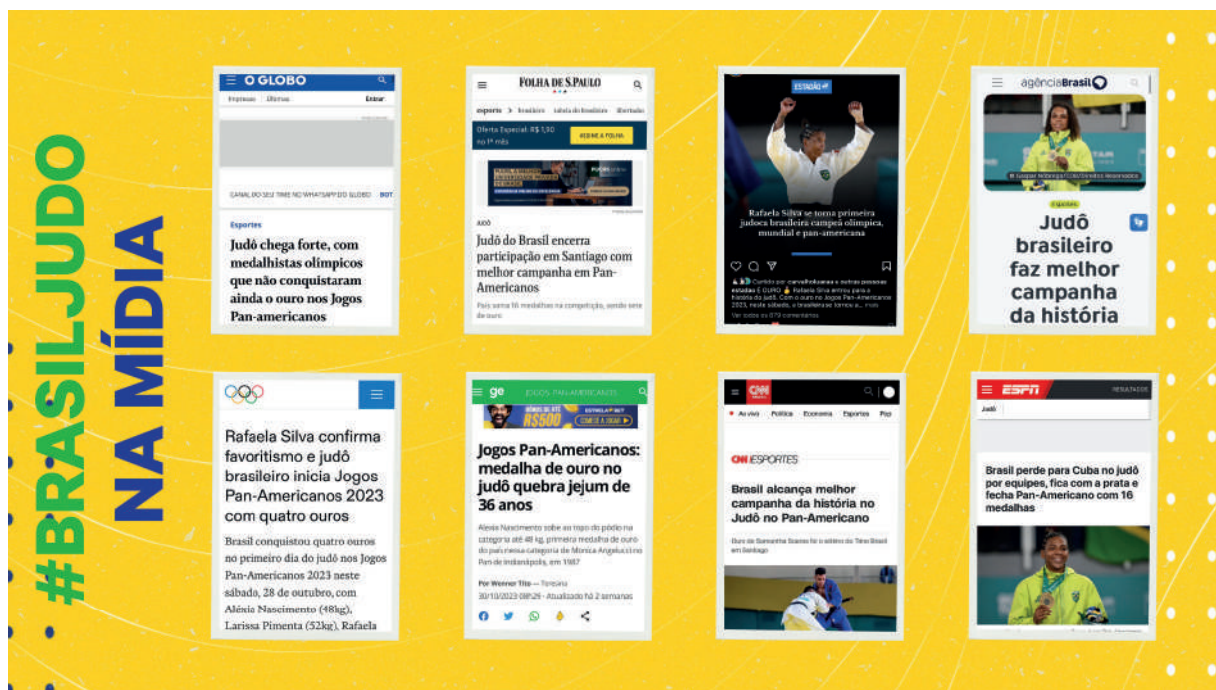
#BRASILJUDO
NA MÍDIA

O GLOBO
Impresso Últimas Entrar
CANAL DO SEU TIME NO WHATSAPP DO GLOBO
Esportes
Judô chega forte, com medalhistas olímpicos que não conquistaram ainda o ouro nos Jogos Pan-americanos

FOLHA DE S.PAULO
esporte > brasileirão tabela do brasileirão libertadores
Oferta Especial: R$ 1,90 no 1º mês
ASSINE A FOLHA
JUDÔ
Judô do Brasil encerra participação em Santiago com melhor campanha em Pan-Americanos
País soma 16 medalhas na competição, sendo sete de ouro

ESTADÃO
Rafaela Silva se torna primeira judoca brasileira campeã olímpica, mundial e pan-americana

agênciaBrasil
Judô brasileiro faz melhor campanha da história

Rafaela Silva confirma favoritismo e judô brasileiro inicia Jogos Pan-Americanos 2023 com quatro ouros
Brasil conquistou quatro ouros no primeiro dia do judô nos Jogos Pan-Americanos 2023 neste sábado, 28 de outubro, com Aléxia Nascimento (48kg), Larissa Pimenta (52kg), Rafaela

ge JOGOS PAN-AMERICANOS
R$500
Jogos Pan-Americanos: medalha de ouro no judô quebra jejum de 36 anos
Aléxia Nascimento sobe ao topo do pódio na categoria até 48 kg, primeira medalha de ouro do país nessa categoria de Mônica Angelucci no Pan de Indianápolis, em 1987
Por Wenner Tito — Teresina
30/10/2023 08h26 · Atualizado há 2 semanas

CNN
Ao vivo Política Economia Esportes Pop
CNN ESPORTES
Brasil alcança melhor campanha da história no Judô no Pan-Americano

ESPN
RESULTADOS
Judô
Brasil perde para Cuba no judô por equipes, fica com a prata e fecha Pan-Americano com 16 medalhas